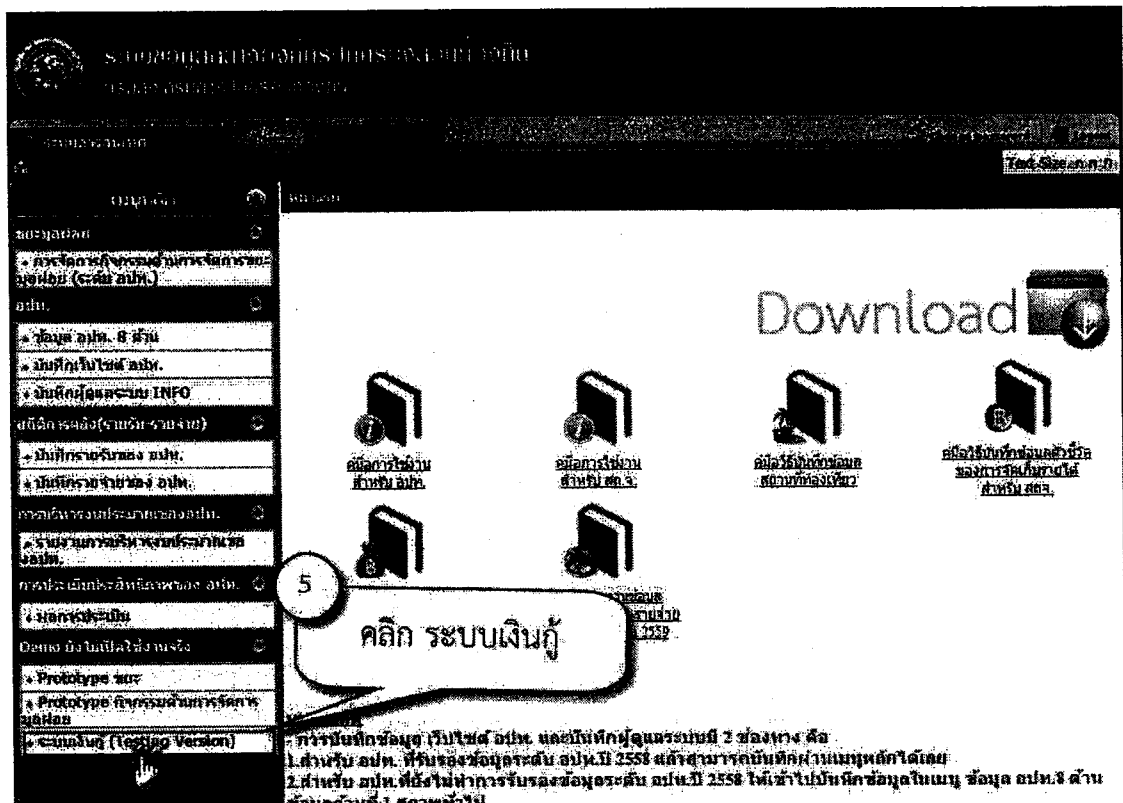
ระบบข้อมูลกลางองค์กรปกครองส่วนท้องถิ่น
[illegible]

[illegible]

Text Size:

เมนูหลัก

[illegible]

ข้อมูลกลาง

» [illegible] (ระดับ อปท.)

อปท.

» ข้อมูล อปท. 8 ด้าน

» บันทึกเว็บไซต์ อปท.

» บันทึกผู้ดูแลระบบ INFO

บัญชีการคลัง(รายรับ-รายจ่าย)

» บันทึกรายรับของ อปท.

» บันทึกรายจ่ายของ อปท.

การบริหารงานบุคคล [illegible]

» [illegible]

การประเมินประสิทธิภาพของ อปท.

» ผลการประเมิน

Demo ยังไม่เปิดใช้งานจริง

» Prototype ระบบ

» Prototype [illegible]

» ระบบเงินกู้ (Testing Version)

Download

คู่มือการใช้งาน สำหรับ อปท.

คู่มือการใช้งาน สำหรับ สถ.จ.

คู่มือวิธีบันทึกข้อมูล สถานที่ท่องเที่ยว

คู่มือวิธีบันทึกข้อมูลตัวชี้วัด ของการจัดเก็บรายได้ สำหรับ สถจ.

5

คลิก ระบบเงินกู้

- การบันทึกข้อมูล เว็บไซต์ อปท. และบันทึกผู้ดูแลระบบมี 2 ช่องทาง คือ
1.สำหรับ อปท. ที่รับรองข้อมูลระดับ อปท.ปี 2558 แล้วสามารถบันทึกผ่านเมนูหลักได้เลย
2.สำหรับ อปท.ที่ยังไม่ทำการรับรองข้อมูลระดับ อปท.ปี 2558 ให้เข้าไปบันทึกข้อมูลในเมนู ข้อมูล อปท.8 ด้าน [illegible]